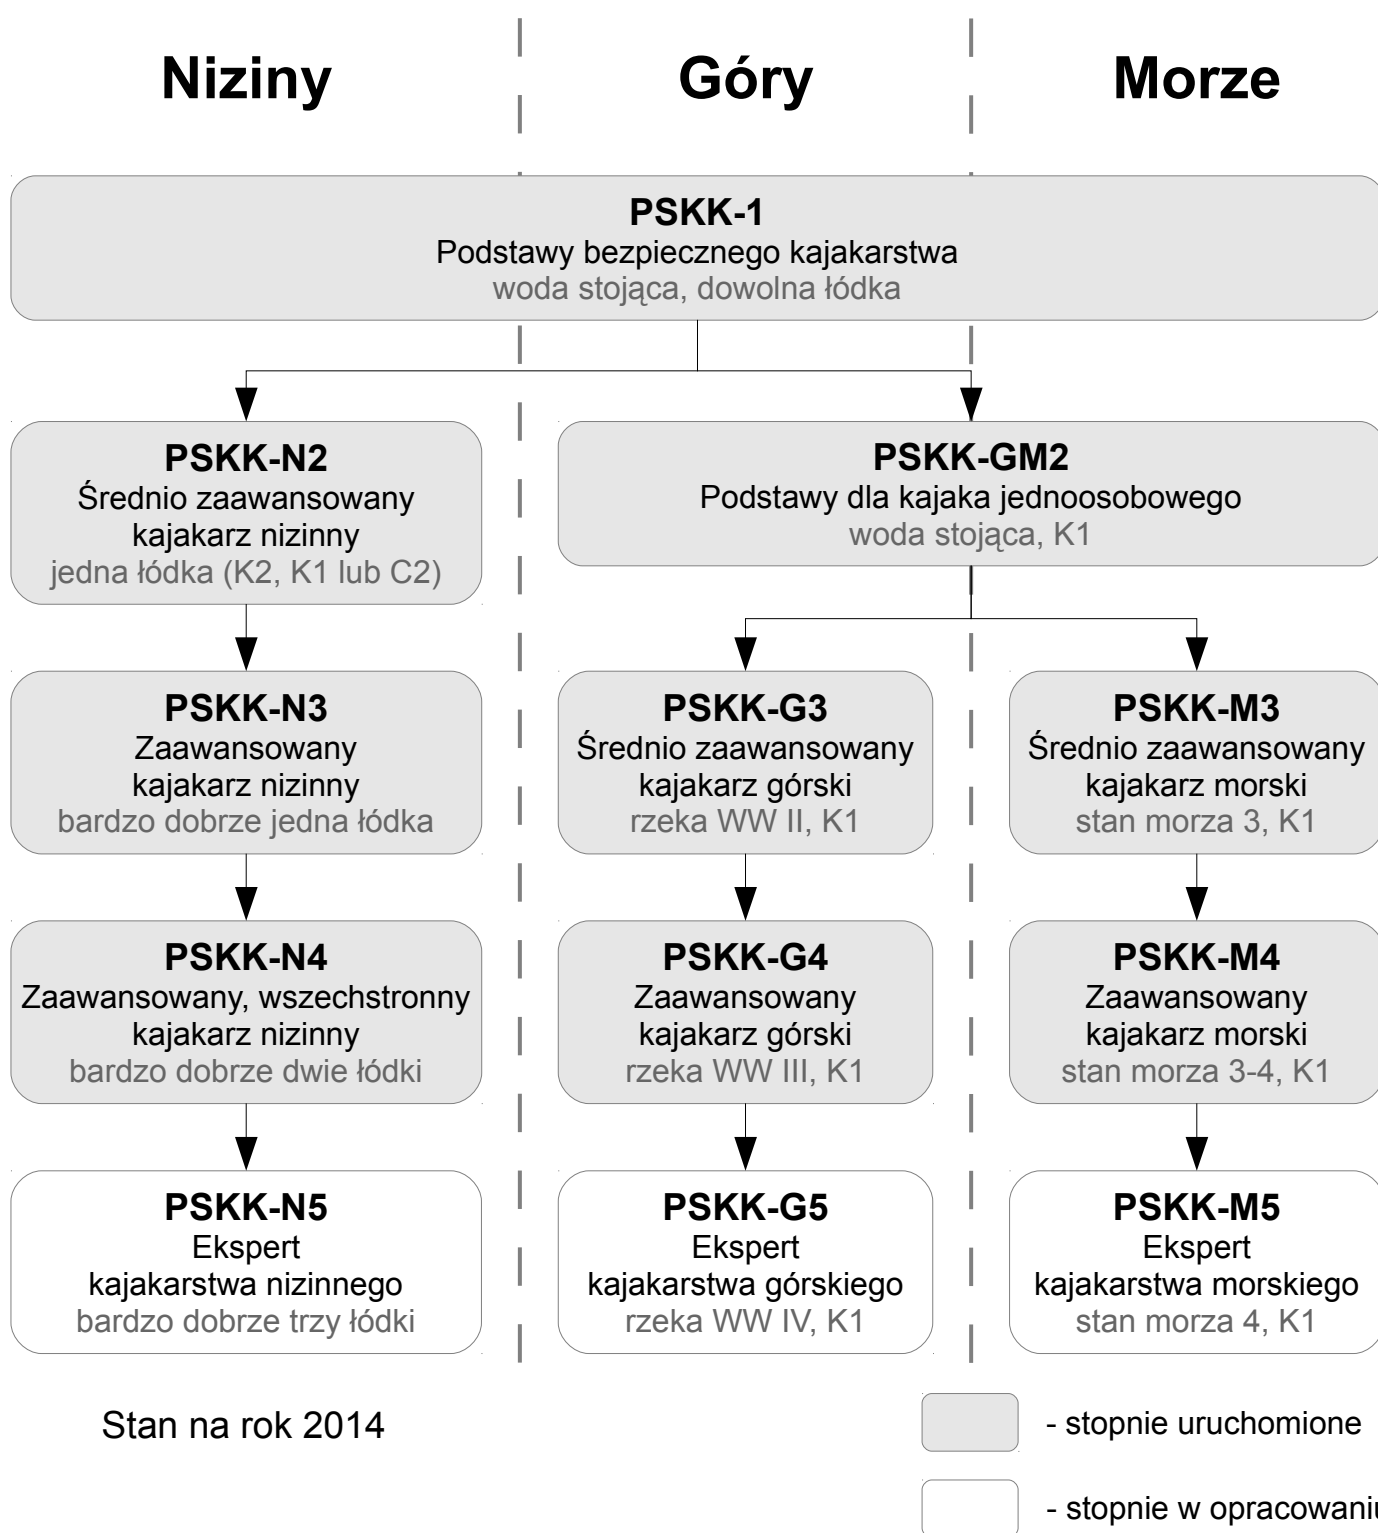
Niziny

Góry

Morze

PSKK-1
Podstawy bezpiecznego kajakarstwa
woda stojąca, dowolna łódka

PSKK-N2
Średnio zaawansowany kajakarz nizinny
jedna łódka (K2, K1 lub C2)

PSKK-GM2
Podstawy dla kajaka jednoosobowego
woda stojąca, K1

PSKK-N3
Zaawansowany kajakarz nizinny
bardzo dobrze jedna łódka

PSKK-G3
Średnio zaawansowany kajakarz górski
rzeka WW II, K1

PSKK-M3
Średnio zaawansowany kajakarz morski
stan morza 3, K1

PSKK-N4
Zaawansowany, wszechstronny kajakarz nizinny
bardzo dobrze dwie łódki

PSKK-G4
Zaawansowany kajakarz górski
rzeka WW III, K1

PSKK-M4
Zaawansowany kajakarz morski
stan morza 3-4, K1

PSKK-N5
Ekspert kajakarstwa nizinnego
bardzo dobrze trzy łódki

PSKK-G5
Ekspert kajakarstwa górskiego
rzeka WW IV, K1

PSKK-M5
Ekspert kajakarstwa morskiego
stan morza 4, K1

Stan na rok 2014

- stopnie uruchomione

- stopnie w opracowaniu